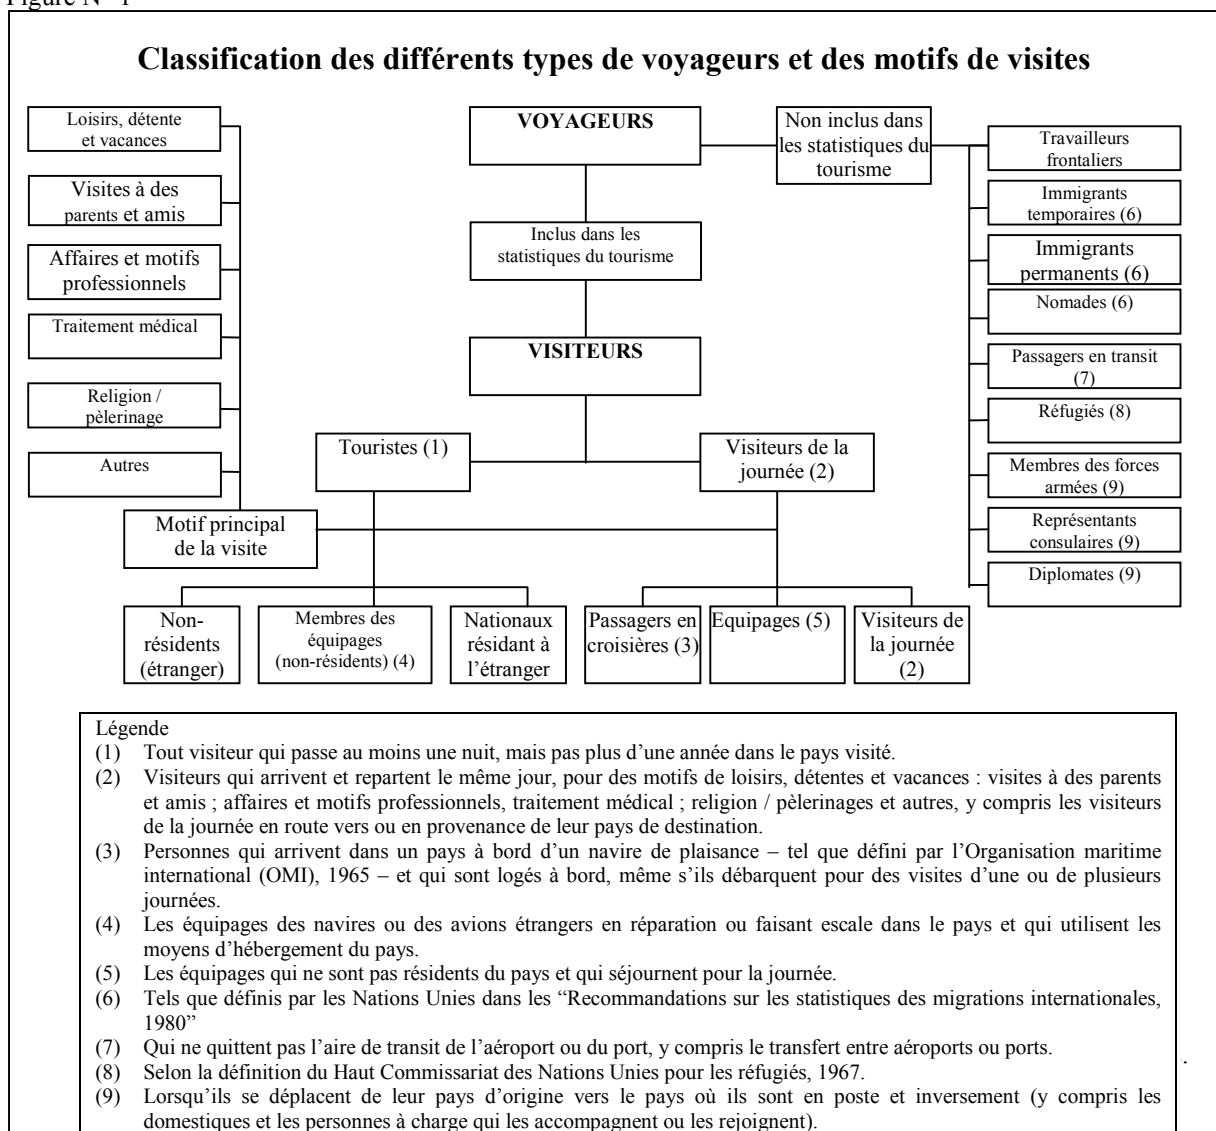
Figure N° 1

Classification des différents types de voyageurs et des motifs de visites

Loisirs, détente et vacances

Visites à des parents et amis

Affaires et motifs professionnels

Traitement médical

Religion / pèlerinage

Autres

VOYAGEURS

Non inclus dans les statistiques du tourisme

Travailleurs frontaliers

Immigrants temporaires (6)

Immigrants permanents (6)

Nomades (6)

Passagers en transit (7)

Réfugiés (8)

Membres des forces armées (9)

Représentants consulaires (9)

Diplomates (9)

Inclus dans les statistiques du tourisme

VISITEURS

Touristes (1)

Visiteurs de la journée (2)

Motif principal de la visite

Non-résidents (étranger)

Membres des équipages (non-résidents) (4)

Nationaux résidant à l'étranger

Passagers en croisières (3)

Equipages (5)

Visiteurs de la journée (2)

Légende
(1) Tout visiteur qui passe au moins une nuit, mais pas plus d'une année dans le pays visité.
(2) Visiteurs qui arrivent et repartent le même jour, pour des motifs de loisirs, détentes et vacances : visites à des parents et amis ; affaires et motifs professionnels, traitement médical ; religion / pèlerinages et autres, y compris les visiteurs de la journée en route vers ou en provenance de leur pays de destination.
(3) Personnes qui arrivent dans un pays à bord d'un navire de plaisance – tel que défini par l'Organisation maritime international (OMI), 1965 – et qui sont logés à bord, même s'ils débarquent pour des visites d'une ou de plusieurs journées.
(4) Les équipages des navires ou des avions étrangers en réparation ou faisant escale dans le pays et qui utilisent les moyens d'hébergement du pays.
(5) Les équipages qui ne sont pas résidents du pays et qui séjournent pour la journée.
(6) Tels que définis par les Nations Unies dans les "Recommandations sur les statistiques des migrations internationales, 1980"
(7) Qui ne quittent pas l'aire de transit de l'aéroport ou du port, y compris le transfert entre aéroports ou ports.
(8) Selon la définition du Haut Commissariat des Nations Unies pour les réfugiés, 1967.
(9) Lorsqu'ils se déplacent de leur pays d'origine vers le pays où ils sont en poste et inversement (y compris les domestiques et les personnes à charge qui les accompagnent ou les rejoignent).